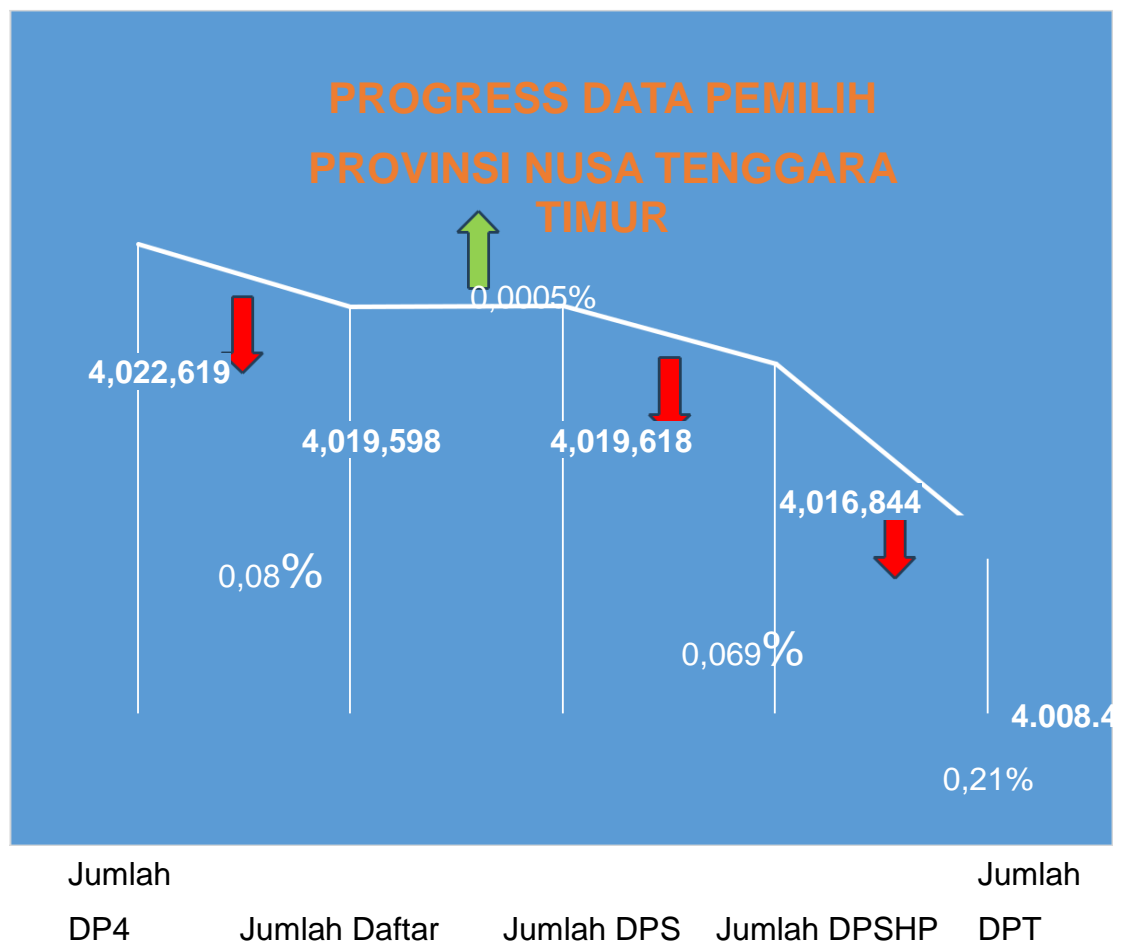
PROGRESS DATA PEMILIH

PROVINSI NUSA TENGGARA TIMUR

0,0005%

4,022,619

4,019,598

4,019,618

4,016,844

0,08%

0,069%

4.008.4

0,21%

Jumlah DP4

Jumlah Daftar

Jumlah DPS

Jumlah DPSHP

Jumlah DPT